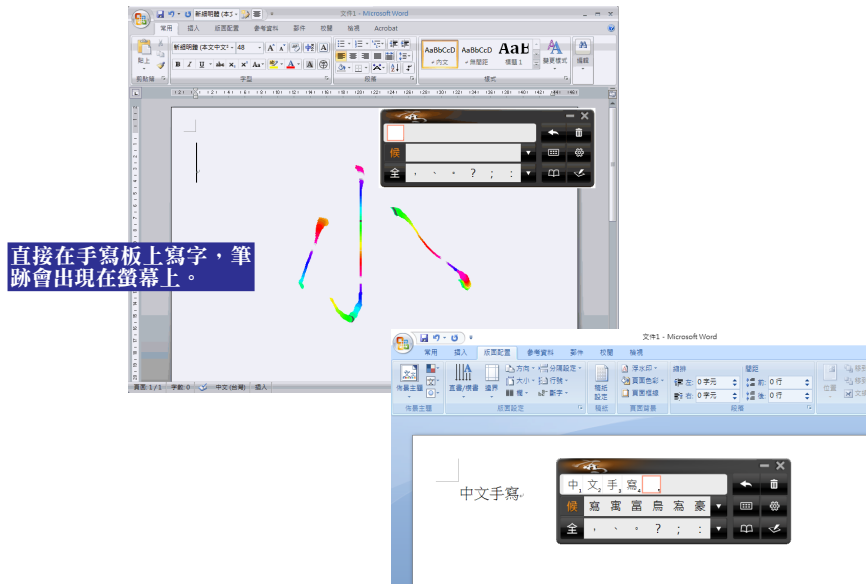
新細明體 (本)
文件1 - Microsoft Word
常用 插入 版面配置 參考資料 郵件 校閱 檢視 Acrobat
新細明體 (本文中文字) 48
貼上 剪貼簿 字型 段落 樣式 編輯
AaBbCcD 內文 AaBbCcD 無間距 AaB 標題 1 變更樣式
候
全 ， 、 。 ？ ； ：

直接在手寫板上寫字，筆跡會出現在螢幕上。

頁面：1/1 字數：0 中文 (台灣) 插入

文件1 - Microsoft Word
常用 插入 版面配置 參考資料 郵件 校閱 檢視
佈景主題 邊界 方向 大小 欄 分隔設定 行號 斷字 稿紙設定 浮水印 頁面色彩 頁面框線 縮排 左: 0 字元 右: 0 字元 間距 前: 0 行 後: 0 行
佈景主題 版面設定 稿紙 頁面背景 段落
中文手寫
中 文 手 寫
候 寫 寓 富 烏 寫 豪
全 ， 、 。 ？ ； ：